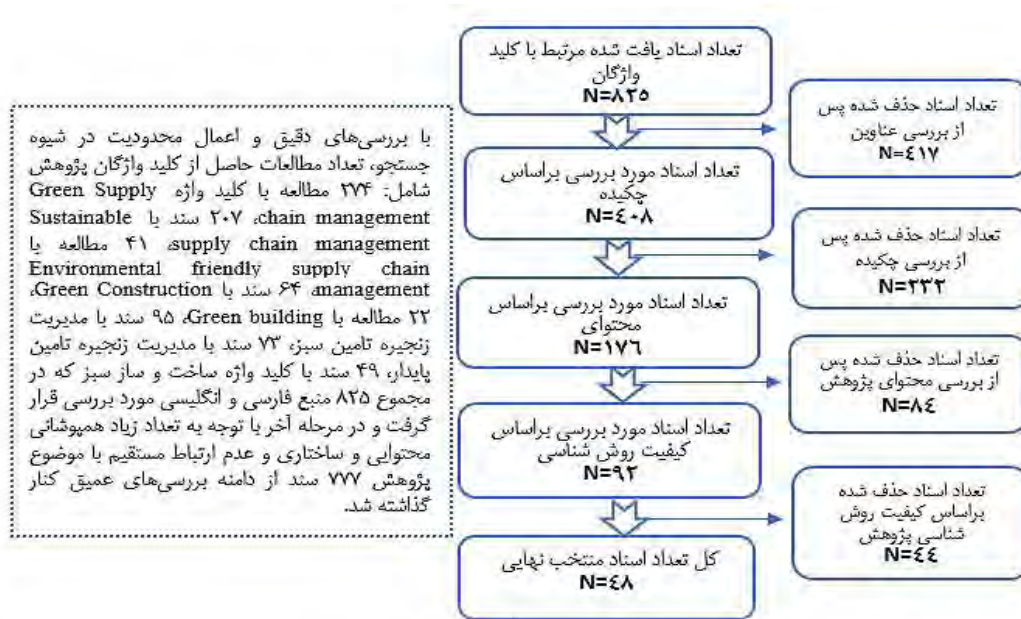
با بررسی‌های دقیق و اعمال محدودیت در شیوه جستجو، تعداد مطالعات حاصل از کلید واژگان پژوهش شامل: ۲۷۴ مطالعه با کلید واژه Green Supply chain management، ۲۰۷ سند با Sustainable supply chain management، ۴۱ مطالعه با Environmental friendly supply chain management، ۶۴ سند با Green Construction، ۲۲ مطالعه با Green building، ۹۵ سند با مدیریت زنجیره تامین سبز، ۷۳ سند با مدیریت زنجیره تامین پایدار، ۴۹ سند با کلید واژه ساخت و ساز سبز که در مجموع ۸۲۵ منبع فارسی و انگلیسی مورد بررسی قرار گرفت و در مرحله آخر با توجه به تعداد زیاد همپوشانی محتوایی و ساختاری و عدم ارتباط مستقیم با موضوع پژوهش ۷۷۷ سند از دامنه بررسی‌های عمیق کنار گذاشته شد.

تعداد اسناد یافت شده مرتبط با کلید واژگان
N=۸۲۵

تعداد اسناد حذف شده پس از بررسی عناوین
N=۴۱۷

تعداد اسناد مورد بررسی براساس چکیده
N=۴۰۸

تعداد اسناد حذف شده پس از بررسی چکیده
N=۲۳۲

تعداد اسناد مورد بررسی براساس محتوای
N=۱۷۶

تعداد اسناد حذف شده پس از بررسی محتوای پژوهش
N=۸۴

تعداد اسناد مورد بررسی براساس کیفیت روش شناسی
N=۹۲

تعداد اسناد حذف شده براساس کیفیت روش شناسی پژوهش
N=۴۴

کل تعداد اسناد منتخب نهایی
N=۴۸